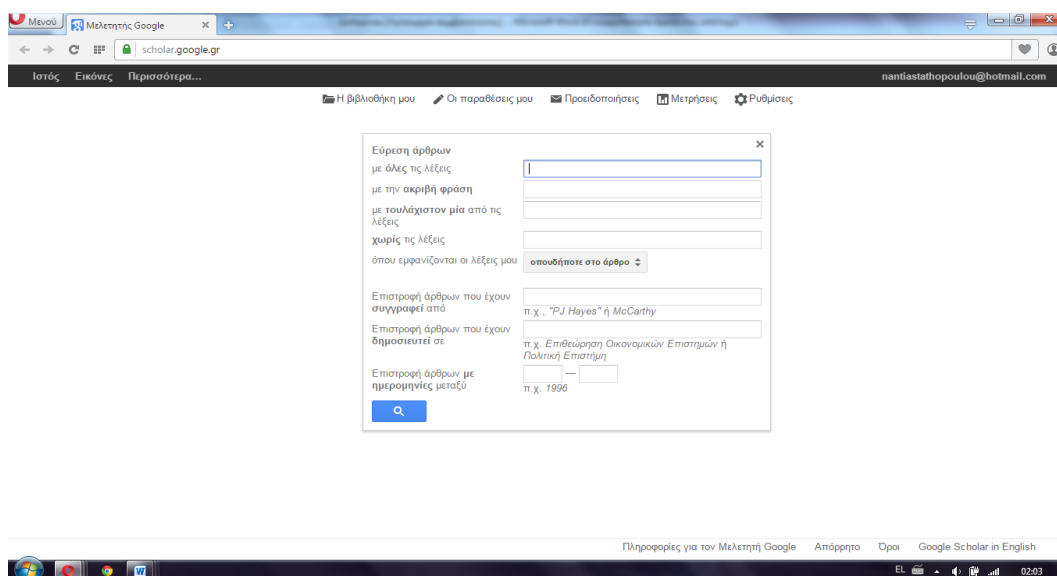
Μενού Μελετητής Google ×

scholar.google.gr

Ιστός Εικόνες Περισσότερα... nantiastathopoulou@hotmail.com

Η βιβλιοθήκη μου Οι παραθέσεις μου Προειδοποιήσεις Μετρήσεις Ρυθμίσεις

Εύρεση άρθρων ×

με όλες τις λέξεις

με την ακριβή φράση

με τουλάχιστον μία από τις λέξεις

χωρίς τις λέξεις

όπου εμφανίζονται οι λέξεις μου οπουδήποτε στο άρθρο

Επιστροφή άρθρων που έχουν συγγραφεί από
π.χ., "PJ Hayes" ή McCarthy

Επιστροφή άρθρων που έχουν δημοσιευτεί σε
π.χ. Επιθεώρηση Οικονομικών Επιστημών ή Πολιτική Επιστήμη

Επιστροφή άρθρων με ημερομηνίες μεταξύ —
π.χ. 1996

Πληροφορίες για τον Μελετητή Google Απόρρητο Όροι Google Scholar in English

EL 02:03